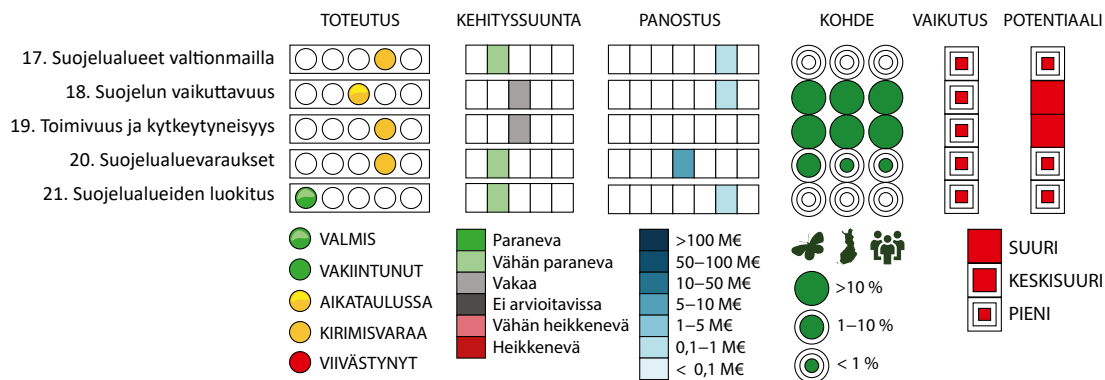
TOTEUTUS | KEHITYSSUUNTA | PANOSTUS | KOHDE | VAIKUTUS | POTENTIAALI

17. Suojelualueet valtionmailla
18. Suojelun vaikuttavuus
19. Toimivuus ja kytkeytyneisyys
20. Suojelualuevaraukset
21. Suojelualueiden luokitus

VALMIS
VAKIINTUNUT
AIKATAULUSSA
KIRIMISVARAA
VIIVÄSTYNYT

Paraneva
Vähän paraneva
Vakaa
Ei arvioitavissa
Vähän heikkenevä
Heikkenevä

>100 M€
50–100 M€
10–50 M€
5–10 M€
1–5 M€
0,1–1 M€
< 0,1 M€

>10 %
1–10 %
< 1 %

SUURI
KESKISUURI
PIENI